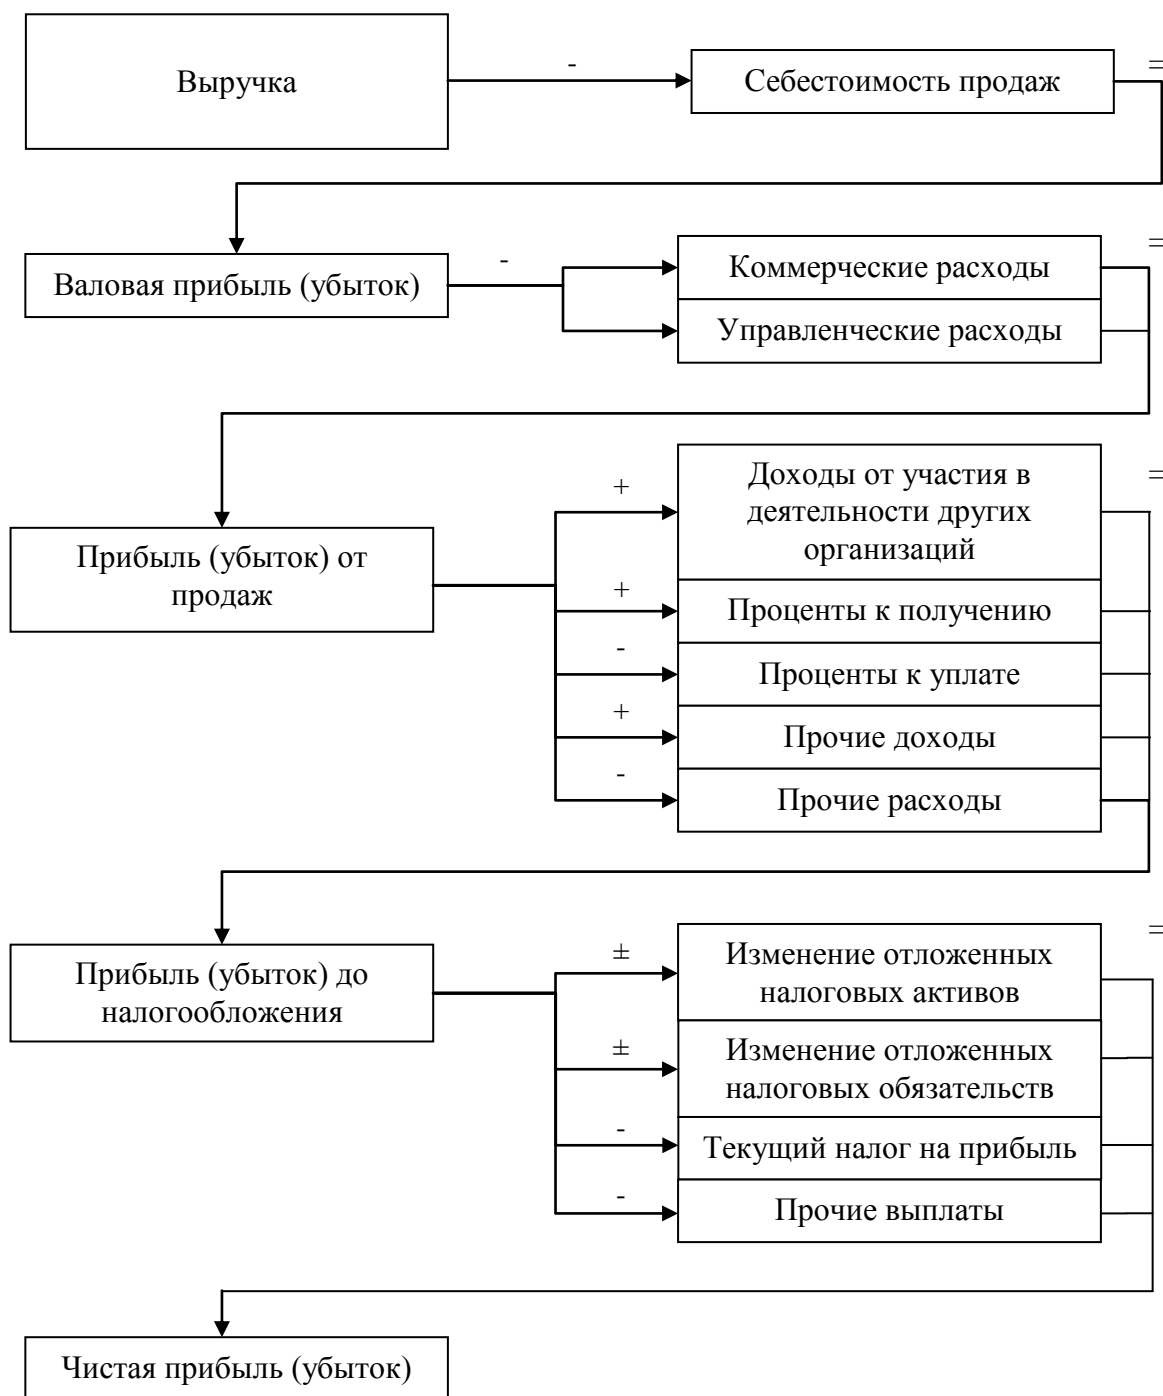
Выручка

-

Себестоимость продаж

=

Валовая прибыль (убыток)

-

Коммерческие расходы

Управленческие расходы

=

Прибыль (убыток) от продаж

+

Доходы от участия в деятельности других организаций

=

+

Проценты к получению

-

Проценты к уплате

+

Прочие доходы

-

Прочие расходы

Прибыль (убыток) до налогообложения

±

Изменение отложенных налоговых активов

=

±

Изменение отложенных налоговых обязательств

-

Текущий налог на прибыль

-

Прочие выплаты

Чистая прибыль (убыток)